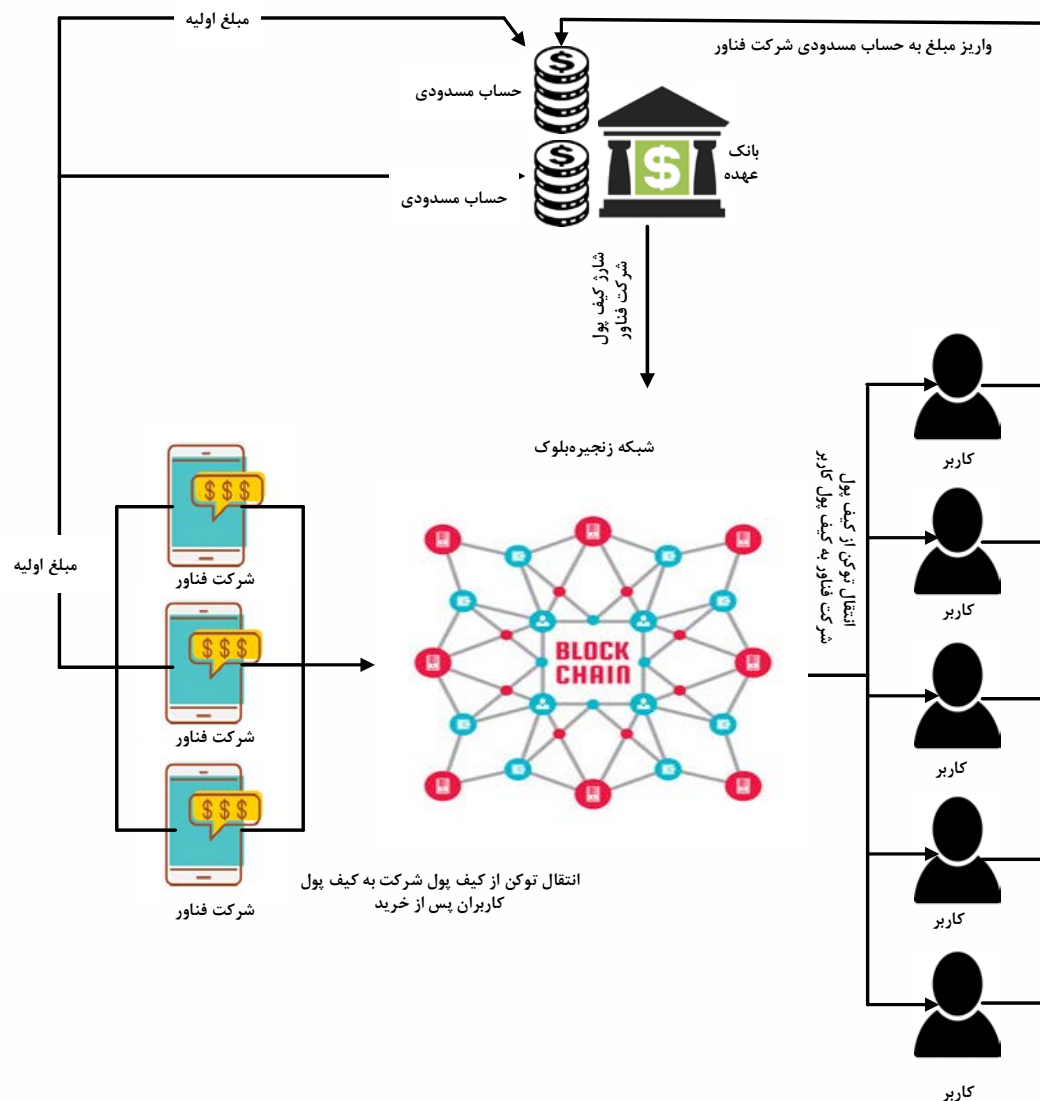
مبلغ اولیه

واریز مبلغ به حساب مسدودی شرکت فناور

حساب مسدودی

بانک عهده

حساب مسدودی

شارژ کیف پول شرکت فناور

شبکه زنجیره‌بلوک

کاربر

انتقال توکن از کیف پول شرکت فناور به کیف پول کاربر

کاربر

مبلغ اولیه

شرکت فناور

BLOCK CHAIN

شرکت فناور

کاربر

کاربر

انتقال توکن از کیف پول شرکت به کیف پول کاربران پس از خرید

شرکت فناور

کاربر